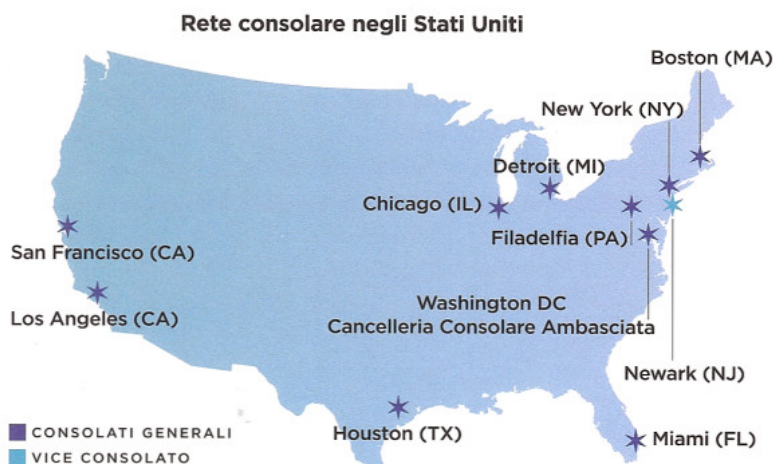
Rete consolare negli Stati Uniti

Boston (MA)

New York (NY)

Detroit (MI)

Chicago (IL)

Filadelfia (PA)

San Francisco (CA)

Los Angeles (CA)

Washington DC
Cancelleria Consolare Ambasciata

Newark (NJ)

Houston (TX)

Miami (FL)

CONSOLATI GENERALI

VICE CONSOLATO